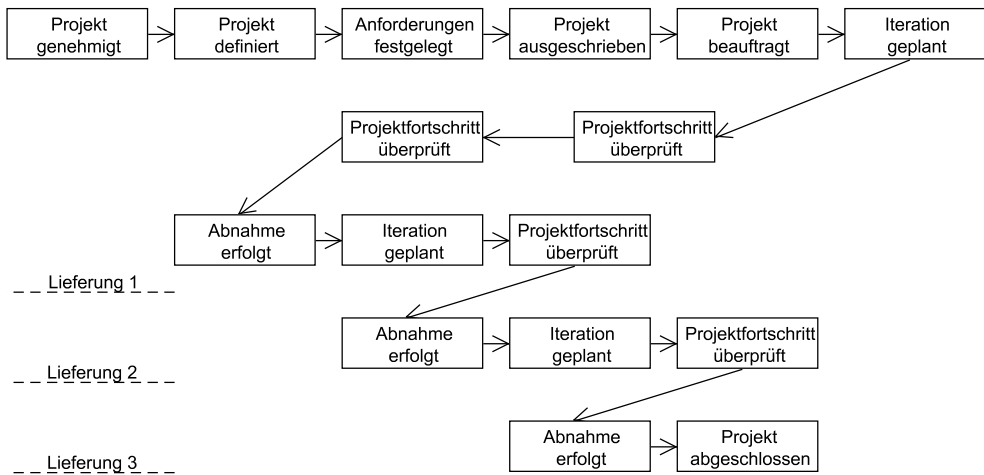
Projekt genehmigt

Projekt definiert

Anforderungen festgelegt

Projekt ausgeschrieben

Projekt beauftragt

Iteration geplant

Projektfortschritt überprüft

Projektfortschritt überprüft

Abnahme erfolgt

Iteration geplant

Projektfortschritt überprüft

Lieferung 1

Abnahme erfolgt

Iteration geplant

Projektfortschritt überprüft

Lieferung 2

Abnahme erfolgt

Projekt abgeschlossen

Lieferung 3